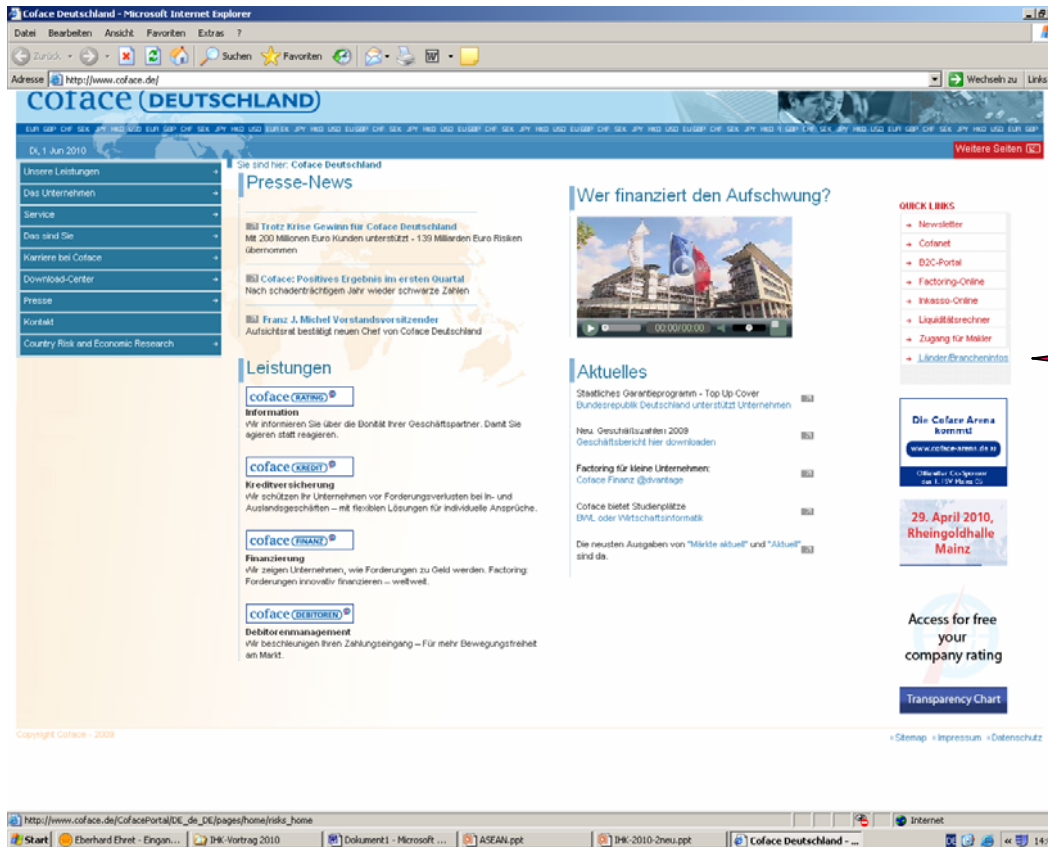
Coface Deutschland - Microsoft Internet Explorer

Datei Bearbeiten Ansicht Favoriten Extras ?

Zurück Suchen Favoriten

Adresse http://www.coface.de/ Wechseln zu Links

coface (DEUTSCHLAND)

Di, 1 Jun 2010

Weitere Seiten

Unsere Leistungen
Das Unternehmen
Service
Das sind Sie
Karriere bei Coface
Download-Center
Presse
Kontakt
Country Risk and Economic Research

Sie sind hier: Coface Deutschland

Presse-News

Trotz Krise Gewinn für Coface Deutschland
Mit 200 Millionen Euro Kunden unterstützt - 139 Milliarden Euro Risiken übernommen

Coface: Positives Ergebnis im ersten Quartal
Nach schadenträchtigem Jahr wieder schwarze Zahlen

Franz J. Michel Vorstandsvorsitzender
Aufsichtsrat bestätigt neuen Chef von Coface Deutschland

Leistungen

coface (RATING)
Information
Wir informieren Sie über die Bonität Ihrer Geschäftspartner. Damit Sie agieren statt reagieren.

coface (KREDIT)
Kreditversicherung
Wir schützen Ihr Unternehmen vor Forderungsverlusten bei In- und Auslandsgeschäften – mit flexiblen Lösungen für individuelle Ansprüche.

coface (FINANZ)
Finanzierung
Wir zeigen Unternehmen, wie Forderungen zu Geld werden. Factoring: Forderungen innovativ finanzieren – weltweit.

coface (DEBITOREN)
Debitorenmanagement
Wir beschleunigen Ihren Zahlungseingang – Für mehr Bewegungsfreiheit am Markt.

Wer finanziert den Aufschwung?

00:00/00:00

Aktuelles

Staatliches Garantieprogramm - Top Up Cover
Bundesrepublik Deutschland unterstützt Unternehmen

Neu: Geschäftszahlen 2009
Geschäftsbericht hier downloaden

Factoring für kleine Unternehmen:
Coface Finanz @dvantage

Coface bietet Studienplätze
BWL oder Wirtschaftsinformatik

Die neusten Ausgaben von "Märkte aktuell" und "Aktuell" sind da.

QUICK LINKS
Newsletter
Cofanet
B2C-Portal
Factoring-Online
Inkasso-Online
Liquiditätsrechner
Zugang für Makler
Länder/Brancheninfos

Die Coface Arena kommt!
www.coface-arena.de
Offizieller Co-Sponsor des 1. FSV Mainz 05

29. April 2010, Rheingoldhalle Mainz

Access for free your company rating

Transparency Chart

Copyright Coface - 2009

Sitemap Impressum Datenschutz

http://www.coface.de/CofacePortal/DE_de_DE/pages/home/risks_home

Internet

Start Eberhard Ehret - Eingan... IHK-Vortrag 2010 Dokument1 - Microsoft ... ASEAN.ppt IHK-2010-2neu.ppt Coface Deutschland - ...